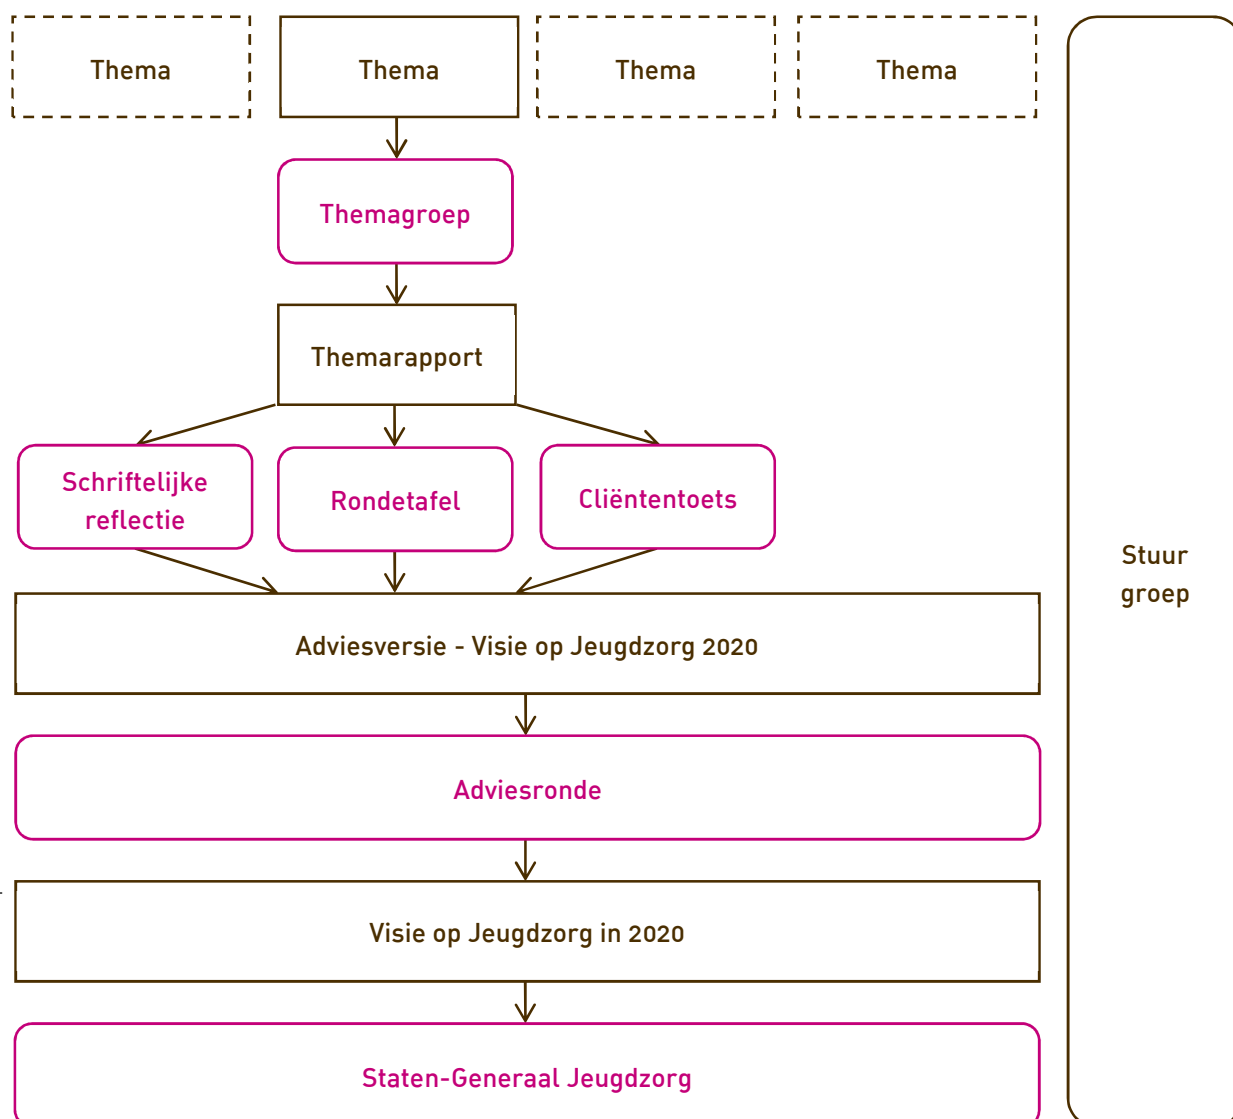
Thema

Thema

Thema

Thema

Themagroep

Themarapport

Schriftelijke reflectie

Rondetafel

Cliëntentoets

Adviesversie - Visie op Jeugdzorg 2020

Adviesronde

Visie op Jeugdzorg in 2020

Staten-Generaal Jeugdzorg

Stuur groep